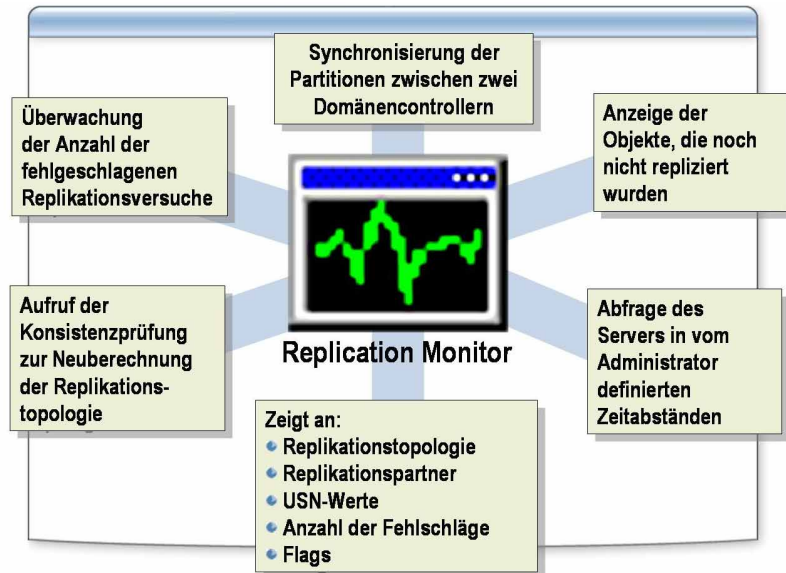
Synchronisierung der Partitionen zwischen zwei Domänencontrollern

Überwachung der Anzahl der fehlgeschlagenen Replikationsversuche

Anzeige der Objekte, die noch nicht repliziert wurden

Aufruf der Konsistenzprüfung zur Neuberechnung der Replikationstopologie

Replication Monitor

Abfrage des Servers in vom Administrator definierten Zeitabständen

Zeigt an:
• Replikationstopologie
• Replikationspartner
• USN-Werte
• Anzahl der Fehlschläge
• Flags